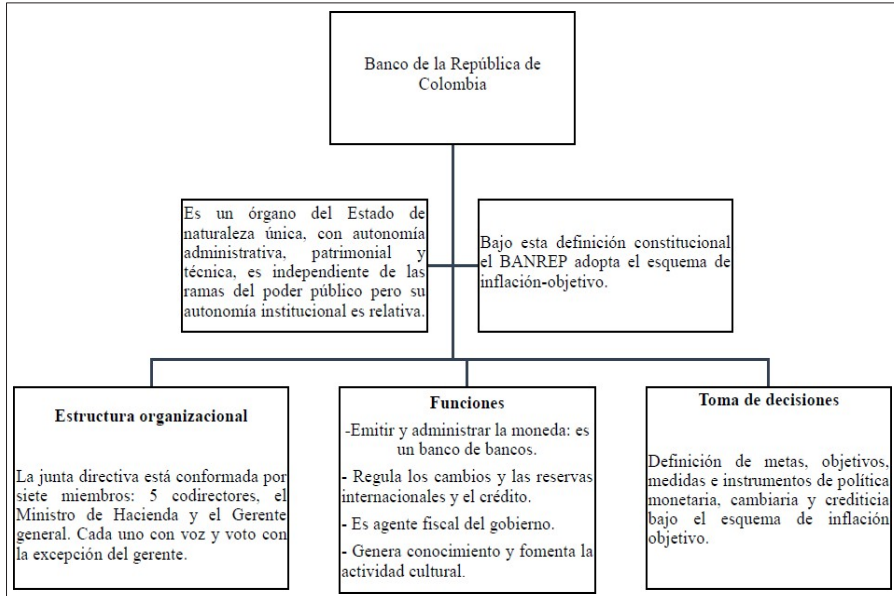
Banco de la República de Colombia

Es un órgano del Estado de naturaleza única, con autonomía administrativa, patrimonial y técnica, es independiente de las ramas del poder público pero su autonomía institucional es relativa.

Bajo esta definición constitucional el BANREP adopta el esquema de inflación-objetivo.

Estructura organizacional

La junta directiva está conformada por siete miembros: 5 codirectores, el Ministro de Hacienda y el Gerente general. Cada uno con voz y voto con la excepción del gerente.

Funciones

-Emitir y administrar la moneda: es un banco de bancos.

- Regula los cambios y las reservas internacionales y el crédito.

- Es agente fiscal del gobierno.

- Genera conocimiento y fomenta la actividad cultural.

Toma de decisiones

Definición de metas, objetivos, medidas e instrumentos de política monetaria, cambiaria y crediticia bajo el esquema de inflación objetivo.